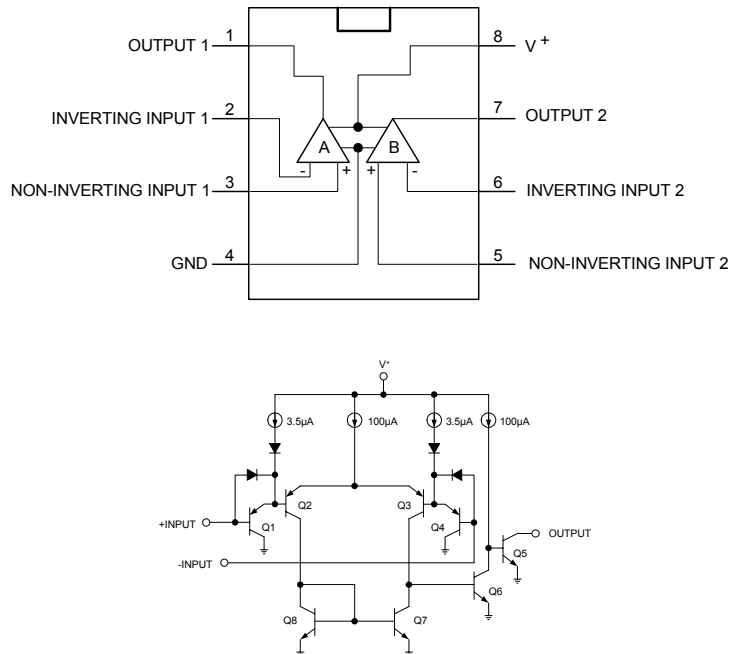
OUTPUT 1
1
INVERTING INPUT 1
2
NON-INVERTING INPUT 1
3
GND
4
8
V$^+$
7
OUTPUT 2
6
INVERTING INPUT 2
5
NON-INVERTING INPUT 2
A
B
-
+
+
-

V$^+$
3.5µA
100µA
3.5µA
100µA
+INPUT
Q1
Q2
Q3
Q4
OUTPUT
Q5
-INPUT
Q6
Q8
Q7